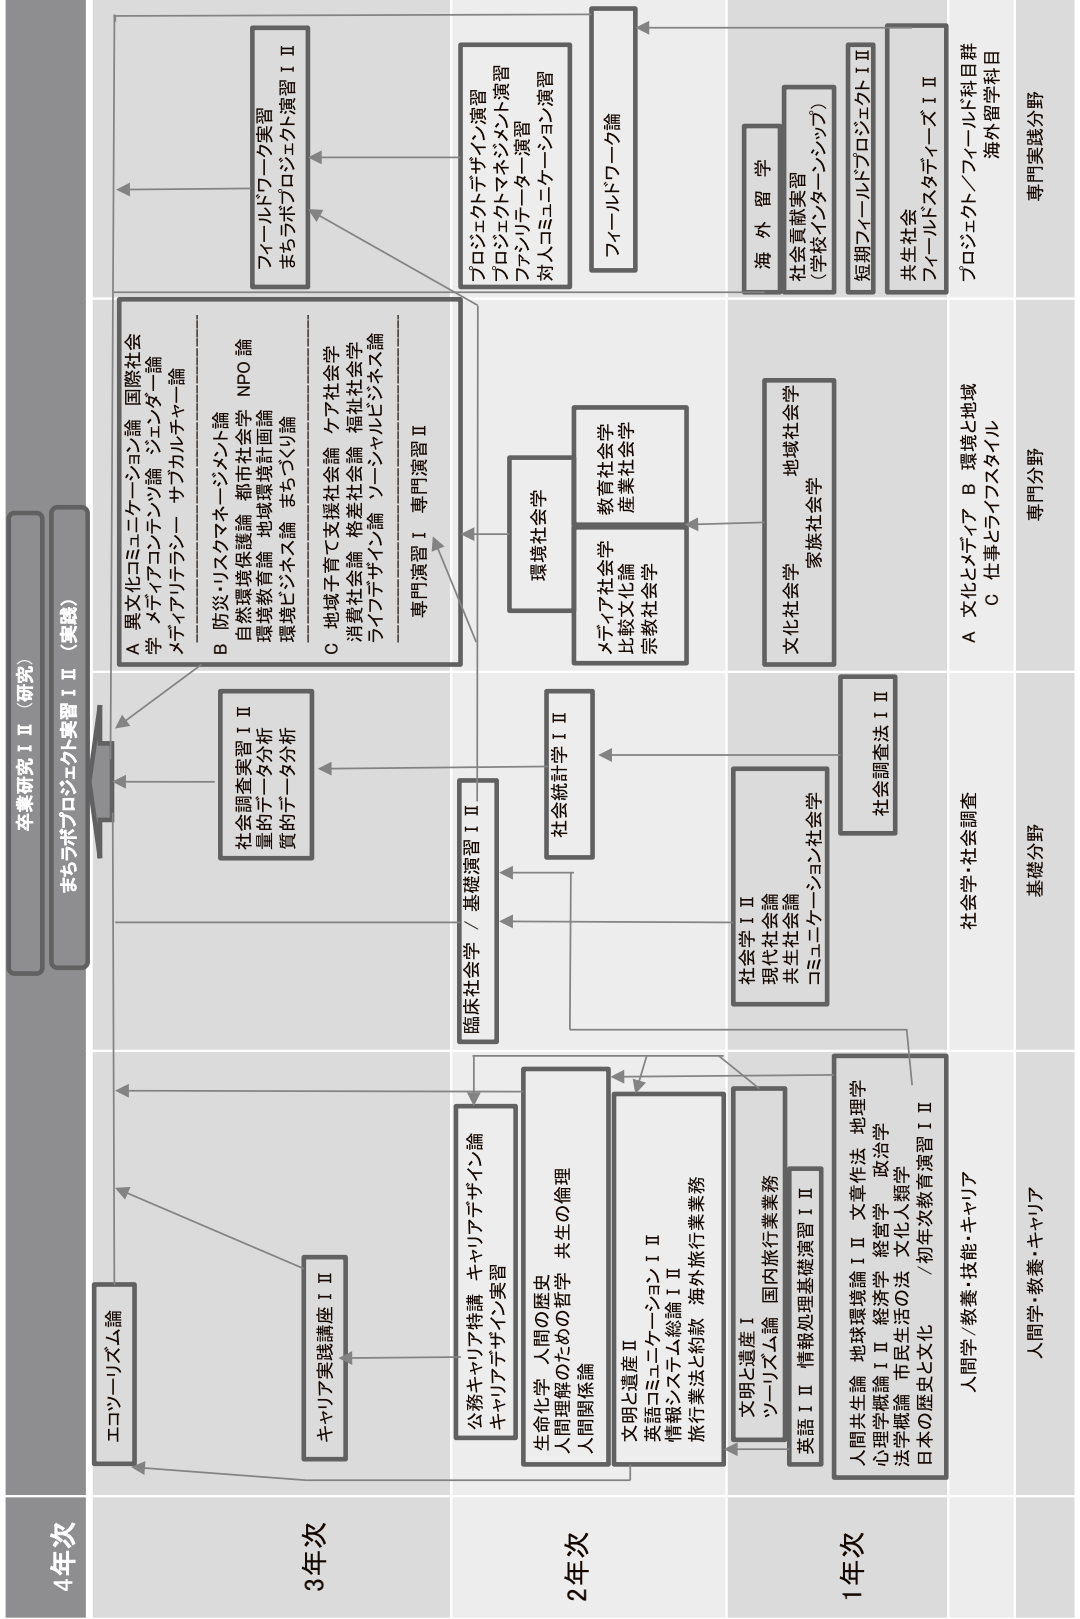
4年次

卒業研究 I II（研究）

まちラボプロジェクト実習 I II（実践）

3年次

2年次

1年次

エコツーリズム論

キャリア実践講座 I II

公務キャリア特講　キャリアデザイン論
キャリアデザイン実習

生命化学　人間の歴史
人間理解のための哲学　共生の倫理
人間関係論

文明と遺産 II
英語コミュニケーション I II
情報システム総論 I II
旅行業法と約款　海外旅行業務

文明と遺産 I
ツーリズム論　国内旅行業務

英語 I II　情報処理基礎演習 I II

人間共生論　地球環境論 I II　文章作法　地理学
心理学概論 I II　経済学　経営学　政治学
法学概論　市民生活の法　文化人類学
日本の歴史と文化　　/初年次教育演習 I II

人間学/教養・技能・キャリア

人間学・教養・キャリア

社会調査実習 I II
量的データ分析
質的データ分析

臨床社会学　/　基礎演習 I II

社会統計学 I II

社会学 I II
現代社会論
共生社会論
コミュニケーション社会学

社会調査法 I II

社会学・社会調査

基礎分野

A　異文化コミュニケーション論　国際社会学　メディアコンテンツ論　ジェンダー論
メディアリテラシー　サブカルチャー論

B　防災・リスクマネージメント論
自然環境保護論　都市社会学　NPO論
環境教育論　地域環境計画論
環境ビジネス論　まちづくり論

C　地域子育て支援社会論　ケア社会学
消費社会論　格差社会論　福祉社会学
ライフデザイン論　ソーシャルビジネス論

専門演習 I　専門演習 II

環境社会学

メディア社会学
比較文化論
宗教社会学

教育社会学
産業社会学

文化社会学　　地域社会学
家族社会学

A　文化とメディア　B　環境と地域
C　仕事とライフスタイル

専門分野

フィールドワーク実習
まちラボプロジェクト演習 I II

プロジェクトデザイン演習
プロジェクトマネジメント演習
ファシリテーター演習
対人コミュニケーション演習

フィールドワーク論

海　外　留　学

社会貢献実習
（学校インターンシップ）

短期フィールドプロジェクト I II

共生社会
フィールドスタディーズ I II

プロジェクト/フィールド科目群
海外留学科目

専門実践分野